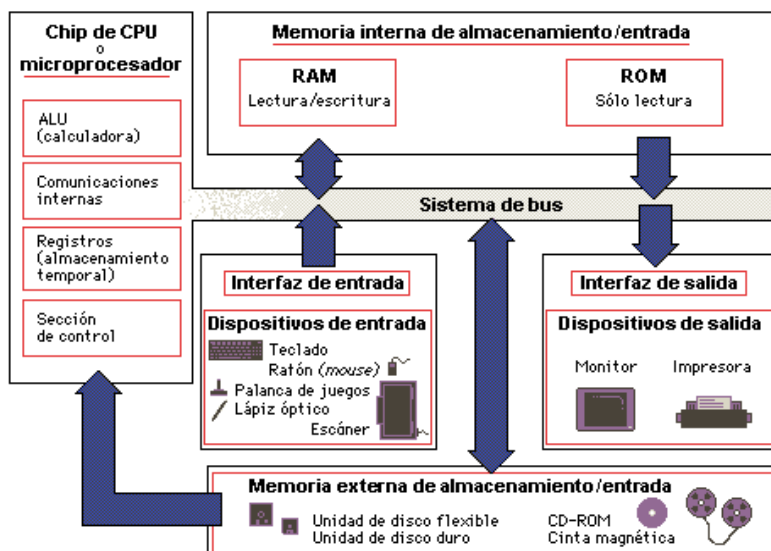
Chip de CPU
o
microprocesador

ALU
(calculadora)

Comunicaciones internas

Registros
(almacenamiento temporal)

Sección de control

Memoria interna de almacenamiento/entrada

RAM
Lectura/escritura

ROM
Sólo lectura

Sistema de bus

Interfaz de entrada

Dispositivos de entrada
Teclado
Ratón (*mouse*)
Palanca de juegos
Lápiz óptico
Escóner

Interfaz de salida

Dispositivos de salida
Monitor
Impresora

Memoria externa de almacenamiento/entrada
Unidad de disco flexible
Unidad de disco duro
CD-ROM
Cinta magnética